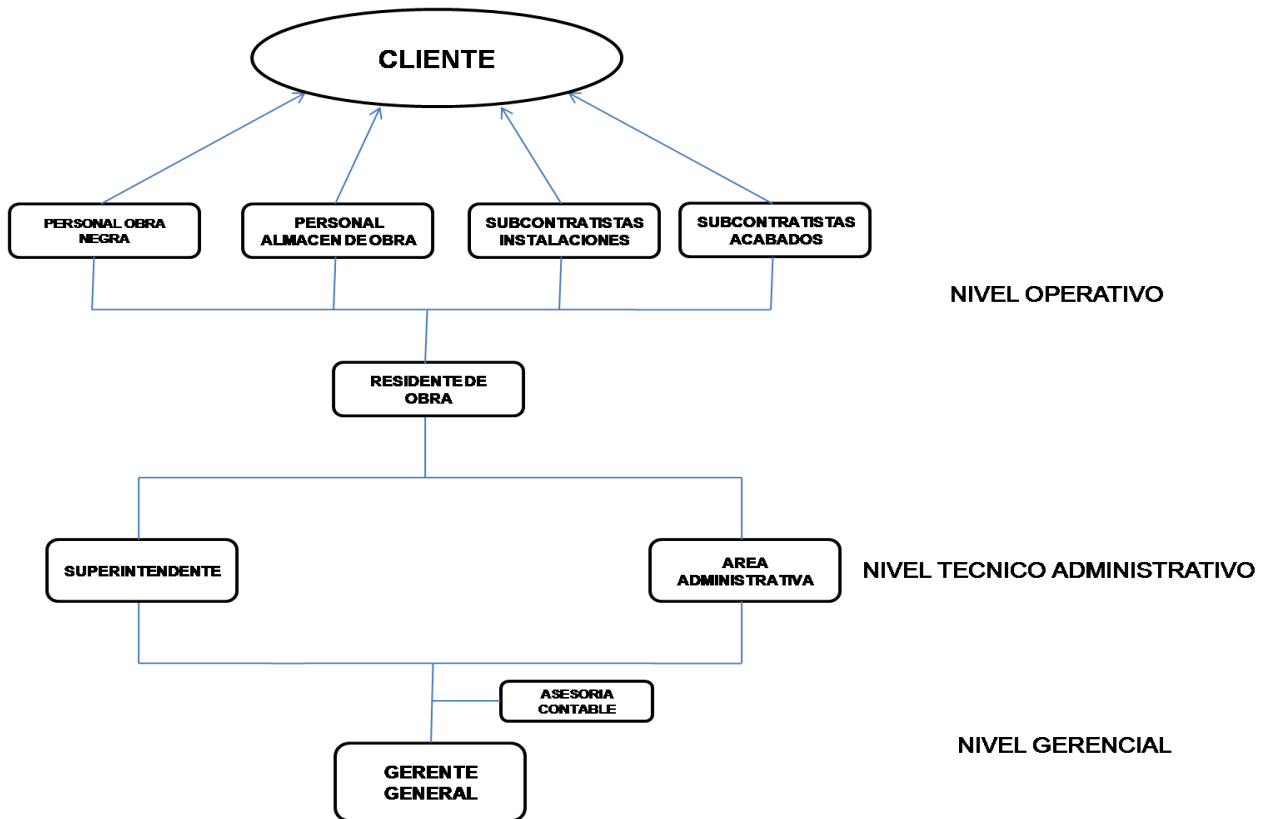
CLIENTE

PERSONAL OBRA NEGRA

PERSONAL ALMACEN DE OBRA

SUBCONTRATISTAS INSTALACIONES

SUBCONTRATISTAS ACABADOS

NIVEL OPERATIVO

RESIDENTE DE OBRA

SUPERINTENDENTE

AREA ADMINISTRATIVA

NIVEL TECNICO ADMINISTRATIVO

ASESORIA CONTABLE

GERENTE GENERAL

NIVEL GERENCIAL